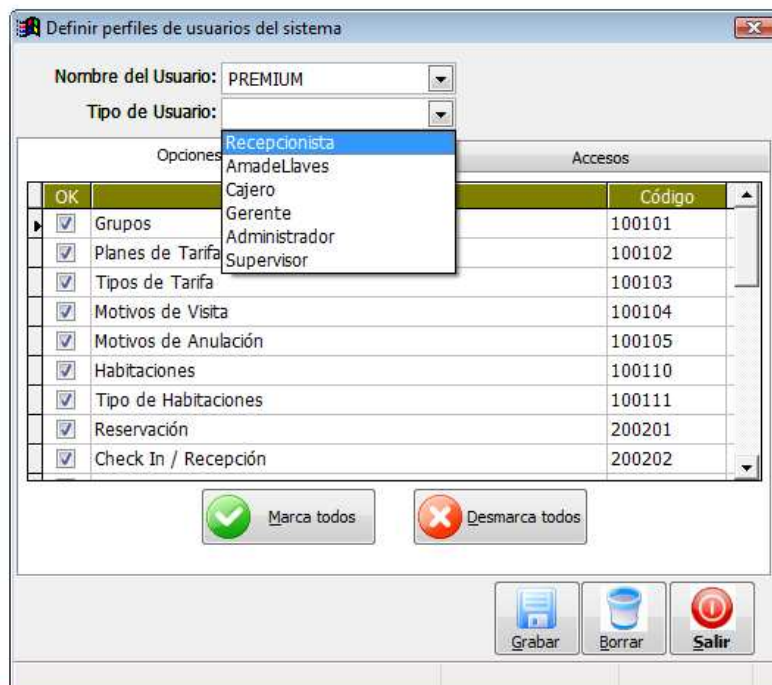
Definir perfiles de usuarios del sistema

Nombre del Usuario: PREMIUM

Tipo de Usuario:

Recepcionista
AmadeLlaves
Cajero
Gerente
Administrador
Supervisor

Opciones

Accesos

| OK | | Código |
|---|---|---|
| ☑ | Grupos | 100101 |
| ☑ | Planes de Tarifa | 100102 |
| ☑ | Tipos de Tarifa | 100103 |
| ☑ | Motivos de Visita | 100104 |
| ☑ | Motivos de Anulación | 100105 |
| ☑ | Habitaciones | 100110 |
| ☑ | Tipo de Habitaciones | 100111 |
| ☑ | Reservación | 200201 |
| ☑ | Check In / Recepción | 200202 |

Marca todos

Desmarca todos

Grabar

Borrar

Salir